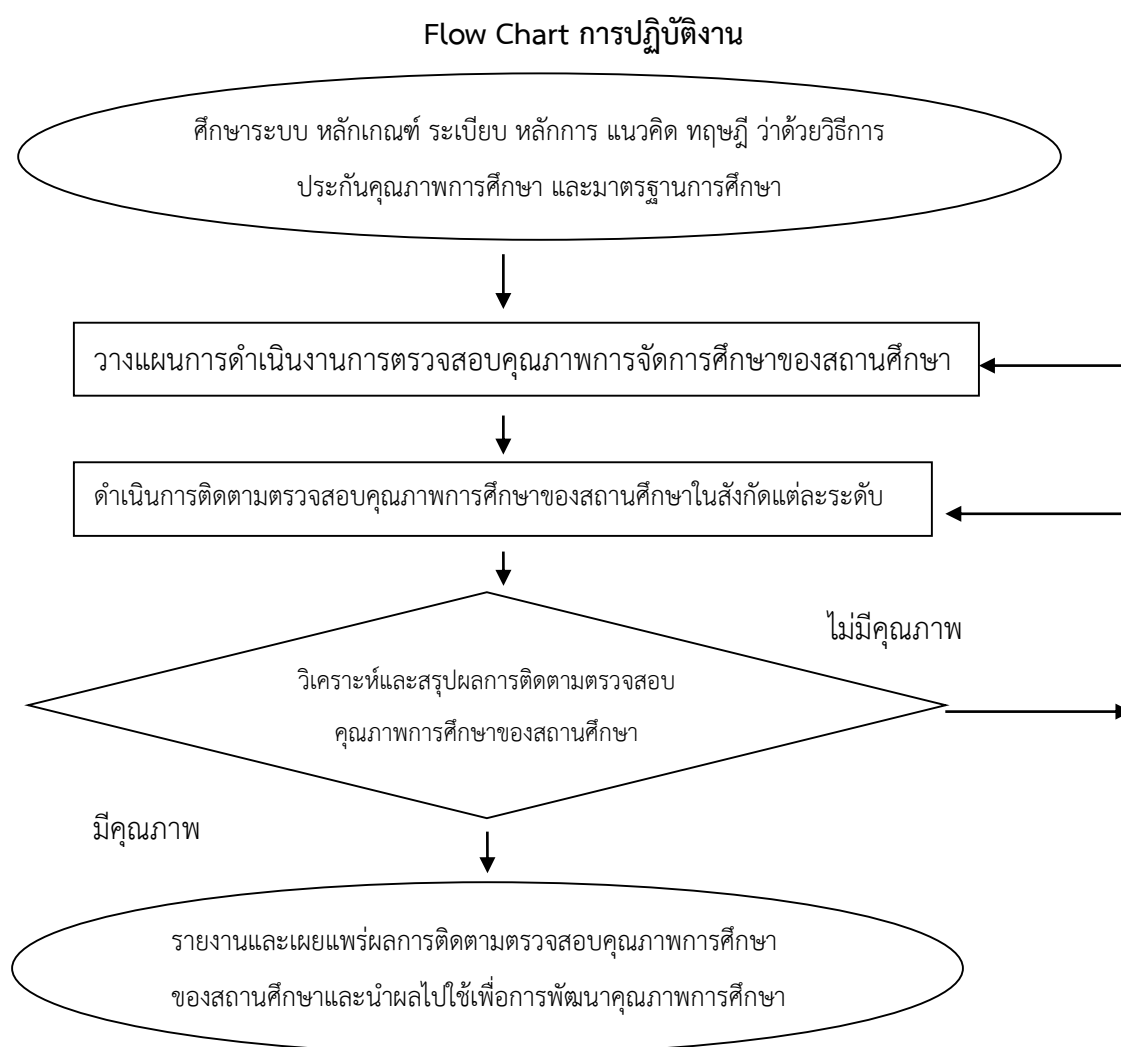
Flow Chart การปฏิบัติงาน

ศึกษาระบบ หลักเกณฑ์ ระเบียบ หลักการ แนวคิด ทฤษฎี ว่าด้วยวิธีการประกันคุณภาพการศึกษา และมาตรฐานการศึกษา

วางแผนการดำเนินงานการตรวจสอบคุณภาพการจัดการศึกษาของสถานศึกษา

ดำเนินการติดตามตรวจสอบคุณภาพการศึกษาของสถานศึกษาในสังกัดแต่ละระดับ

ไม่มีคุณภาพ

วิเคราะห์และสรุปผลการติดตามตรวจสอบคุณภาพการศึกษาของสถานศึกษา

มีคุณภาพ

รายงานและเผยแพร่ผลการติดตามตรวจสอบคุณภาพการศึกษาของสถานศึกษาและนำผลไปใช้เพื่อการพัฒนาคุณภาพการศึกษา